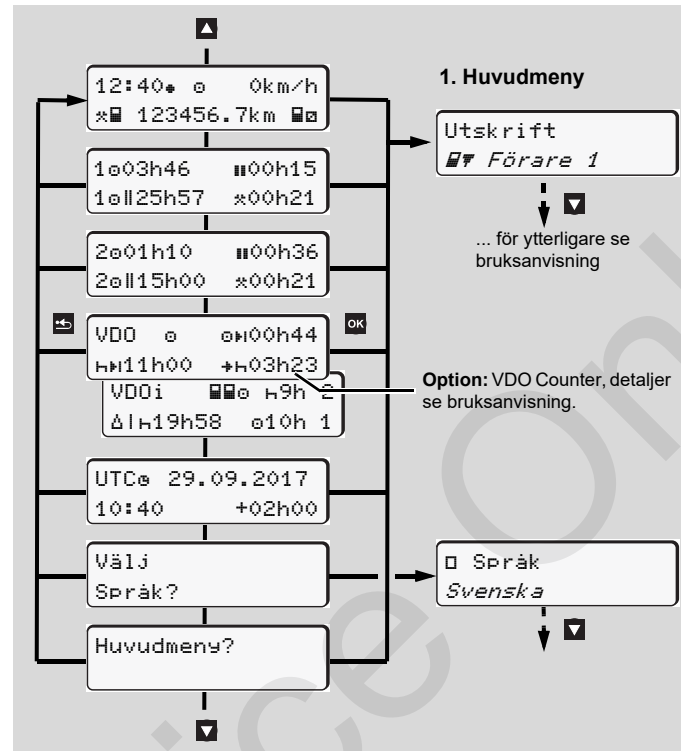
12:40 ⊙ 0km/h
123456.7km

1⊙03h46 ⏸00h15
1⊙‖25h57 ⁂00h21

2⊙01h10 ⏸00h36
2⊙‖15h00 ⁂00h21

VDO ⊙ ⊙⏭00h44
⏭11h00 →03h23

VDOi ⊙ 9h 2
Δ|19h58 ⊙10h 1

UTC⊙ 29.09.2017
10:40 +02h00

Välj
Språk?

Huvudmeny?

1. Huvudmeny

Utskrift
Förare 1

... för ytterligare se bruksanvisning

Option: VDO Counter, detaljer se bruksanvisning.

□ Språk
Svenska